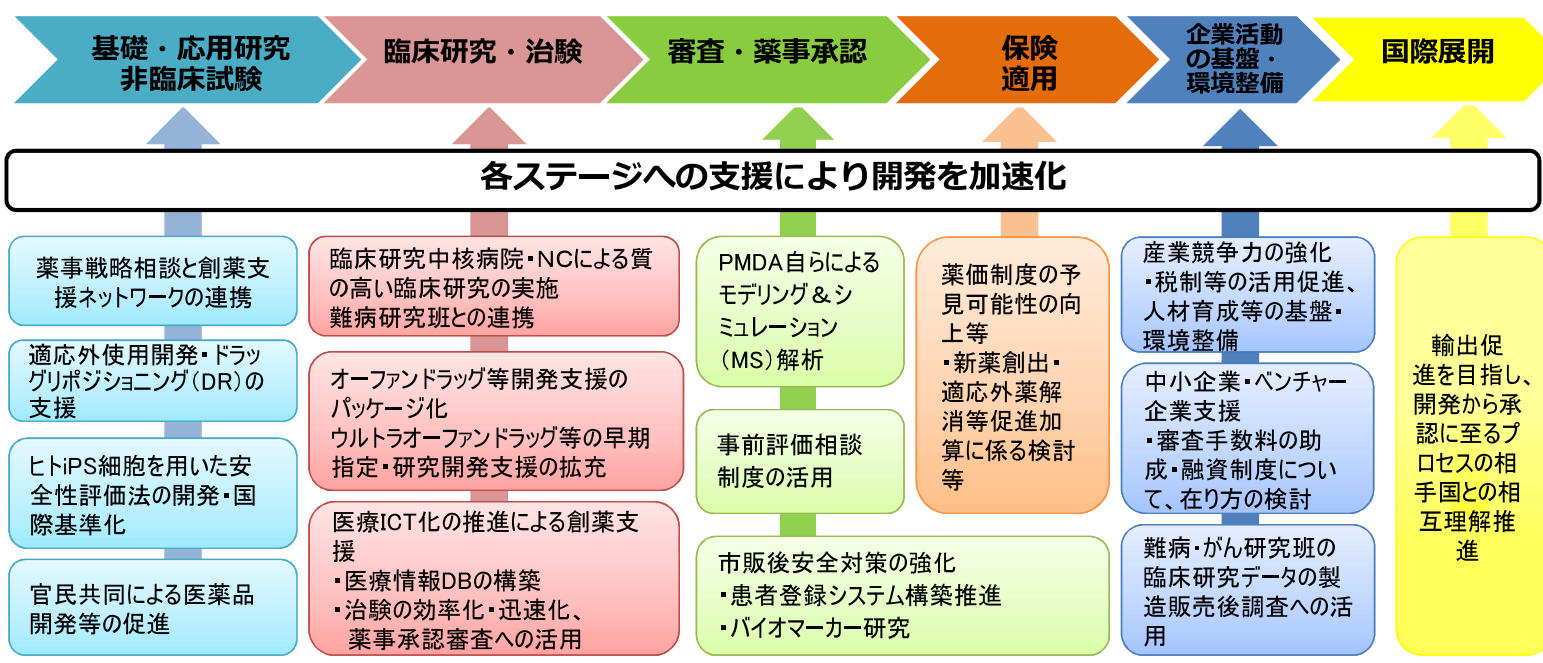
基礎・応用研究
非臨床試験

臨床研究・治験

審査・薬事承認

保険
適用

企業活動
の基盤・
環境整備

国際展開

各ステージへの支援により開発を加速化

薬事戦略相談と創薬支援ネットワークの連携

適応外使用開発・ドラッグリポジショニング（DR）の支援

ヒトiPS細胞を用いた安全性評価法の開発・国際基準化

官民共同による医薬品開発等の促進

臨床研究中核病院・NCによる質の高い臨床研究の実施
難病研究班との連携

オーファンドラッグ等開発支援のパッケージ化
ウルトラオーファンドラッグ等の早期指定・研究開発支援の拡充

医療ICT化の推進による創薬支援
・医療情報DBの構築
・治験の効率化・迅速化、薬事承認審査への活用

PMDA自らによるモデリング＆シミュレーション（MS）解析

事前評価相談制度の活用

市販後安全対策の強化
・患者登録システム構築推進
・バイオマーカー研究

薬価制度の予見可能性の向上等
・新薬創出・適応外薬解消等促進加算に係る検討等

産業競争力の強化
・税制等の活用促進、人材育成等の基盤・環境整備

中小企業・ベンチャー企業支援
・審査手数料の助成・融資制度について、在り方の検討

難病・がん研究班の臨床研究データの製造販売後調査への活用

輸出促進を目指し、開発から承認に至るプロセスの相手国との相互理解推進